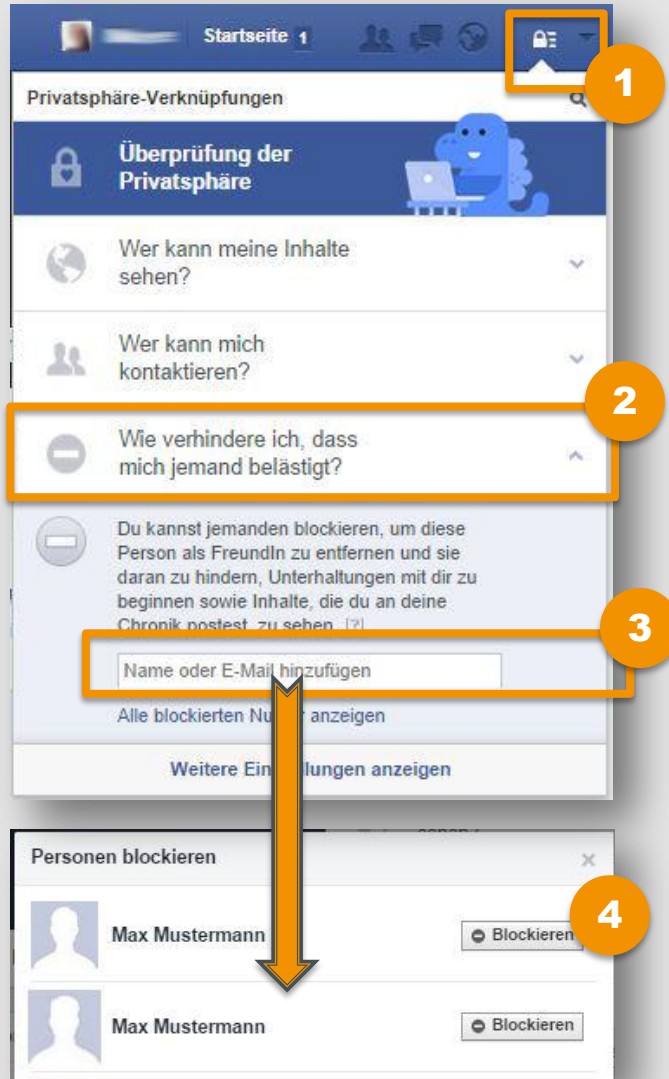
Startseite 1

1

Privatsphäre-Verknüpfungen

Überprüfung der Privatsphäre

Wer kann meine Inhalte sehen?

Wer kann mich kontaktieren?

2

Wie verhindere ich, dass mich jemand belästigt?

Du kannst jemanden blockieren, um diese Person als FreundIn zu entfernen und sie daran zu hindern, Unterhaltungen mit dir zu beginnen sowie Inhalte, die du an deine Chronik postest, zu sehen. [?]

3

Name oder E-Mail hinzufügen

Alle blockierten Nu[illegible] anzeigen

Weitere Ein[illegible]llungen anzeigen

Personen blockieren

4

Max Mustermann

Blockieren

Max Mustermann

Blockieren